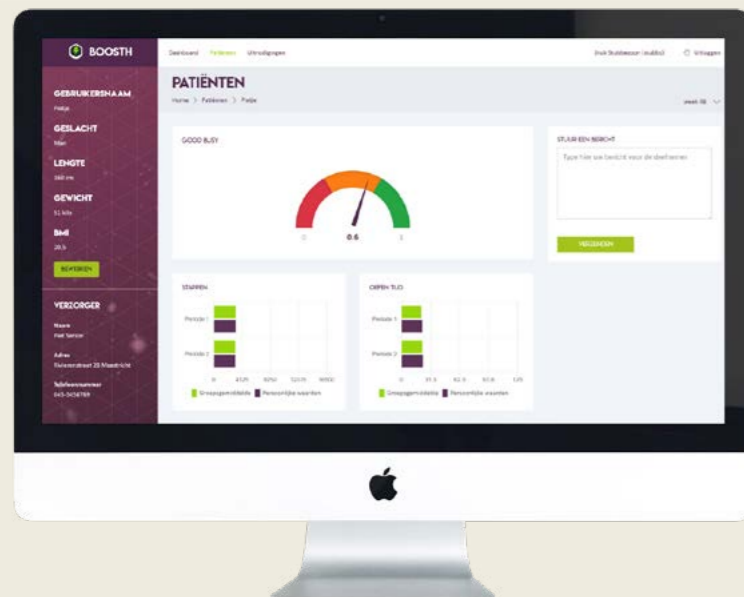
BOOSTH

Dashboard Patiënten Uitnodigingen

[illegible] Uitloggen

GEBRUIKERSNAAM

Fietje

GESLACHT

Man

LENGTE

160 cm

GEWICHT

51 kilo

BMI

20.5

BEWERKEN

VERZORGER

Naam

Piet Senior

Adres

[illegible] 25 Maastricht

Telefoonnummer

043-5656789

PATIËNTEN

Home > Patiënten > Fietje

week 48

GOOD BUSY

0

0.6

1

STUUR EEN BERICHT

Type hier uw bericht voor de deelnemer

VERZENDEN

STAPPEN

Periode 1

Periode 2

0 4125 8250 12375 16500

Groepsgemiddelde Persoonlijke waarden

ORPEN TIJD

Periode 1

Periode 2

0 31.3 62.5 93.8 125

Groepsgemiddelde Persoonlijke waarden